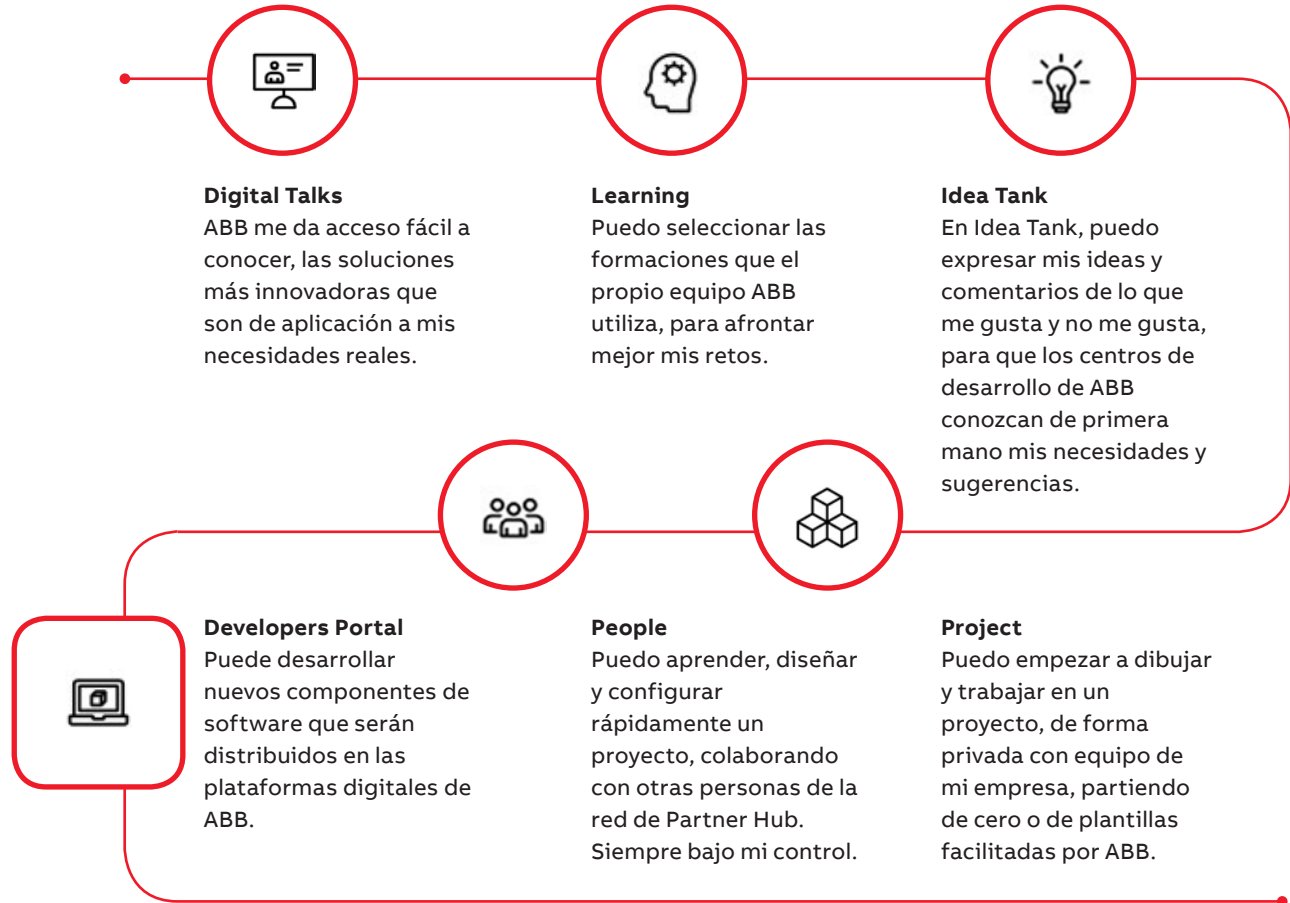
**Digital Talks**
ABB me da acceso fácil a conocer, las soluciones más innovadoras que son de aplicación a mis necesidades reales.

**Learning**
Puedo seleccionar las formaciones que el propio equipo ABB utiliza, para afrontar mejor mis retos.

**Idea Tank**
En Idea Tank, puedo expresar mis ideas y comentarios de lo que me gusta y no me gusta, para que los centros de desarrollo de ABB conozcan de primera mano mis necesidades y sugerencias.

**Developers Portal**
Puede desarrollar nuevos componentes de software que serán distribuidos en las plataformas digitales de ABB.

**People**
Puedo aprender, diseñar y configurar rápidamente un proyecto, colaborando con otras personas de la red de Partner Hub. Siempre bajo mi control.

**Project**
Puedo empezar a dibujar y trabajar en un proyecto, de forma privada con equipo de mi empresa, partiendo de cero o de plantillas facilitadas por ABB.